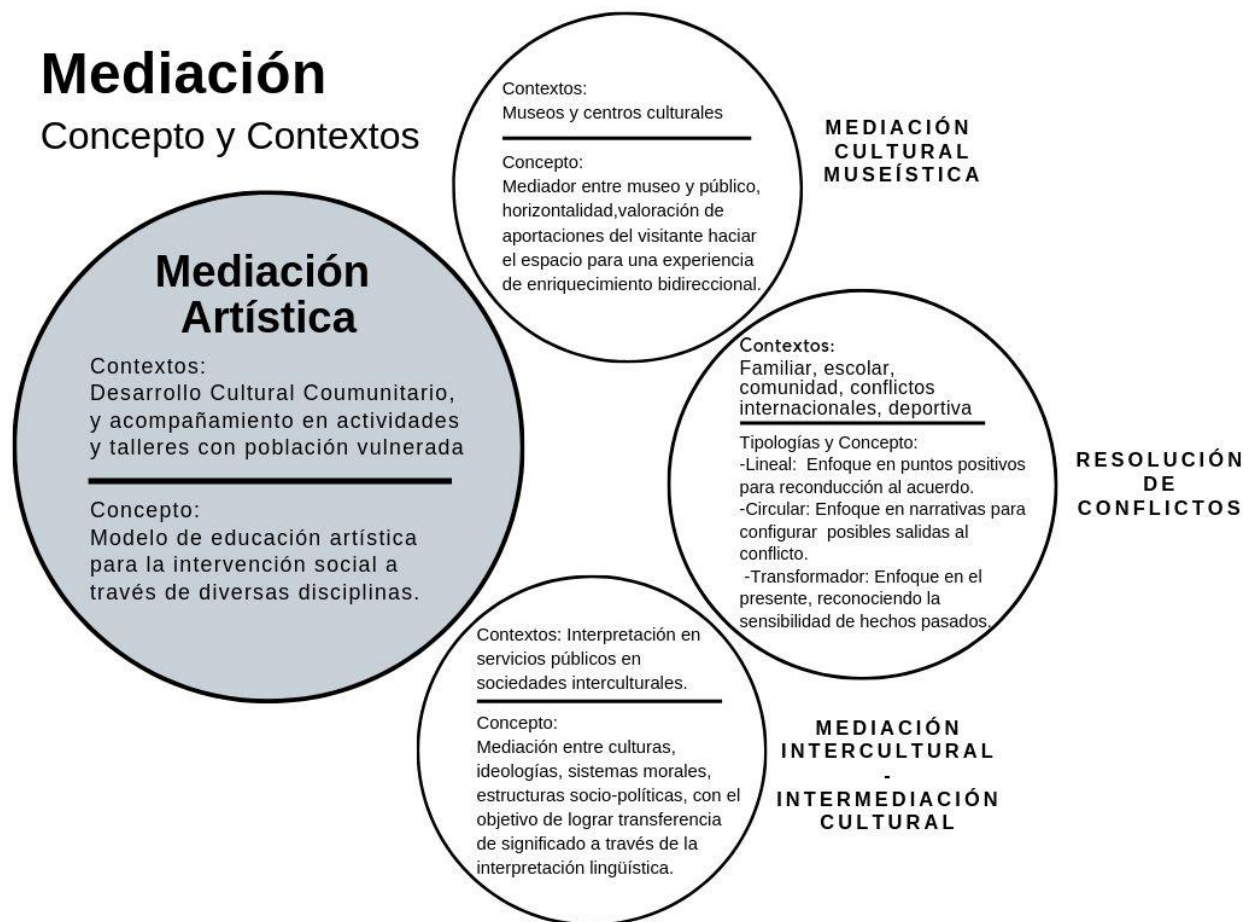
Mediación
Concepto y Contextos

Mediación Artística

Contextos:
Desarrollo Cultural Coumunitario, y acompañamiento en actividades y talleres con población vulnerada

Concepto:
Modelo de educación artística para la intervención social a través de diversas disciplinas.

Contextos:
Museos y centros culturales

Concepto:
Mediador entre museo y público, horizontalidad,valoración de aportaciones del visitante haciar el espacio para una experiencia de enriquecimiento bidireccional.

MEDIACIÓN CULTURAL MUSEÍSTICA

Contextos:
Familiar, escolar, comunidad, conflictos internacionales, deportiva

Tipologías y Concepto:
-Lineal: Enfoque en puntos positivos para reconducción al acuerdo.
-Circular: Enfoque en narrativas para configurar posibles salidas al conflicto.
-Transformador: Enfoque en el presente, reconociendo la sensibilidad de hechos pasados.

RESOLUCIÓN DE CONFLICTOS

Contextos: Interpretación en servicios públicos en sociedades interculturales.

Concepto:
Mediación entre culturas, ideologías, sistemas morales, estructuras socio-políticas, con el objetivo de lograr transferencia de significado a través de la interpretación lingüística.

MEDIACIÓN INTERCULTURAL
-
INTERMEDIACIÓN CULTURAL